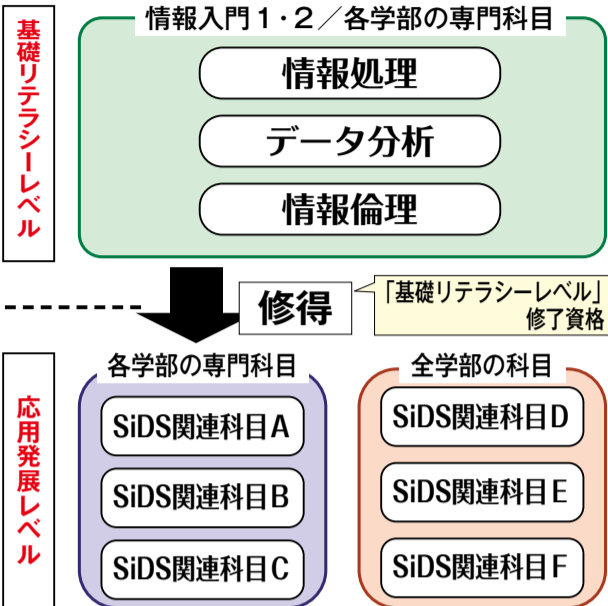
基礎リテラシーレベル

情報入門１・２／各学部の専門科目

情報処理

データ分析

情報倫理

修得

「基礎リテラシーレベル」修了資格

応用発展レベル

各学部の専門科目

SiDS関連科目A

SiDS関連科目B

SiDS関連科目C

全学部の科目

SiDS関連科目D

SiDS関連科目E

SiDS関連科目F